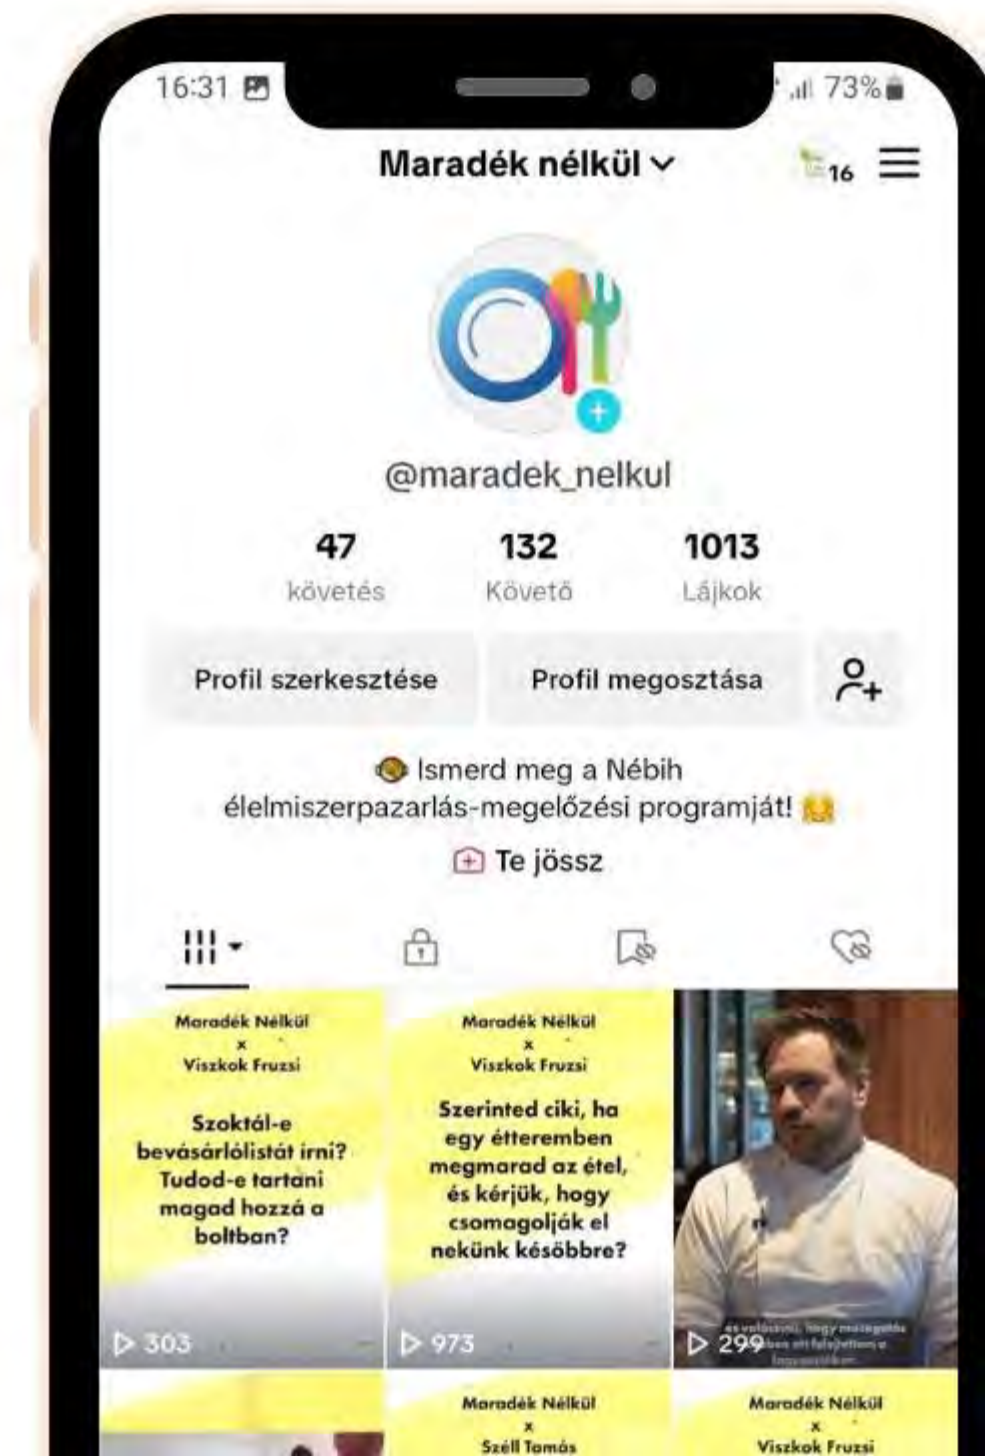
16:31 73%

Maradék nélkül 16

@maradek_nelkul

47 követés | 132 Követő | 1013 Lájkok

Profil szerkesztése

Profil megosztása

Ismerd meg a Nébih élelmiszerpazarlás-megelőzési programját!

Te jössz

Maradék Nélkül x Viszkok Fruzsi

Szoktál-e bevásárlólistát írni? Tudod-e tartani magad hozzá a boltban?

303

Maradék Nélkül x Viszkok Fruzsi

Szerinted ciki, ha egy étteremben megmarad az étel, és kérjük, hogy csomagolják el nekünk későbbre?

973

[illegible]

299

Maradék Nélkül x Széll Tamás

Maradék Nélkül x Viszkok Fruzsi